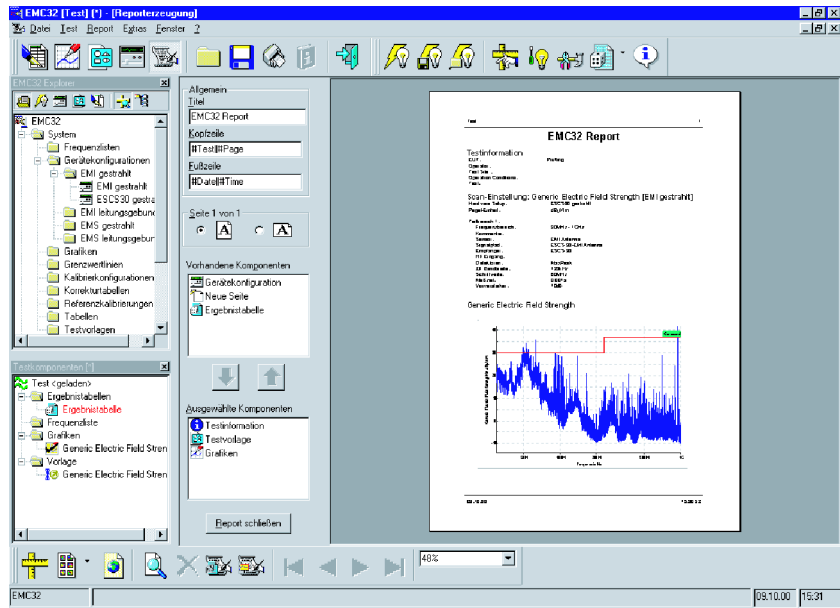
EMC32 [Test] (*) - [Reporterzeugung]

Datei Test Report Extras Fenster ?

EMC32 Explorer

EMC32
System
Frequenzlisten
Gerätekonfigurationen
EMI gestrahlt
EMI gestrahlt
ESCS30 gestra
EMI leitungsgebund
EMS gestrahlt
EMS leitungsgebur
Grafiken
Grenzwertlinien
Kalibrierkonfigurationen
Korrekturtabellen
Referenzkalibrierungen
Tabellen
Testvorlagen

Testkomponenten [*]

Test <geladen>
Ergebnistabellen
Ergebnistabelle
Frequenzliste
Grafiken
Generic Electric Field Stren
Vorlage
Generic Electric Field Stren

Allgemein
Titel
EMC32 Report
Kopfzeile
#Test||#Page
Fußzeile
#Date||#Time

Seite 1 von 1

Vorhandene Komponenten
Gerätekonfiguration
Neue Seite
Ergebnistabelle

Ausgewählte Komponenten
Testinformation
Testvorlage
Grafiken

Report schließen

Test

EMC32 Report

Testinformation

Scan-Einstellung: Generic Electric Field Strength [EMI gestrahlt]

Generic Electric Field Strength

48%

EMC32

09.10.00 15:31